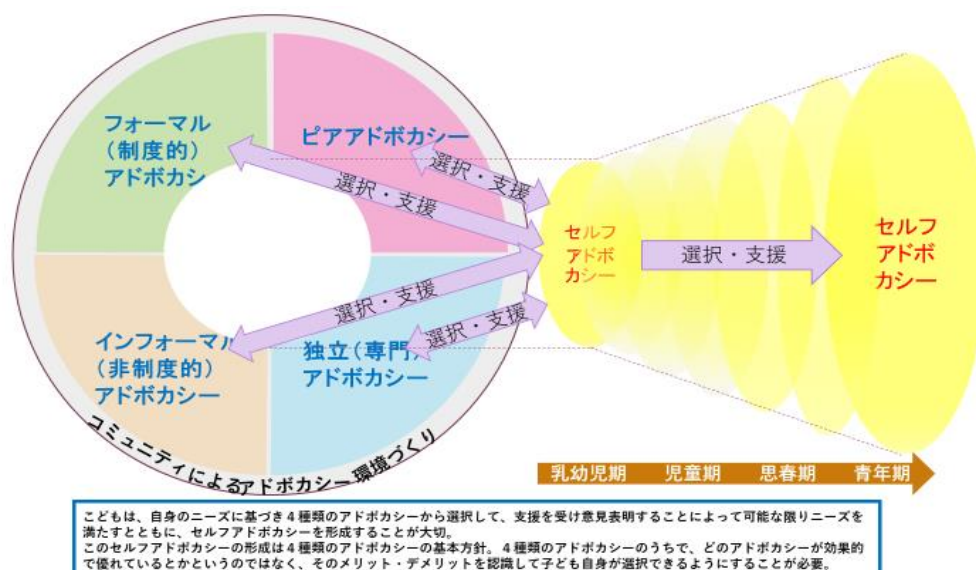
フォーマル
（制度的）
アドボカシー

ピアアドボカシー

選択・支援

選択・支援

セルフ
アドボ
カシー

選択・支援

セルフ
アドボ
カシー

選択・支援

選択・支援

インフォーマル
（非制度的）
アドボカシー

独立（専門）
アドボカシー

コミュニティによるアドボカシー環境づくり

乳幼児期　児童期　思春期　青年期

こどもは、自身のニーズに基づき４種類のアドボカシーから選択して、支援を受け意見表明することによって可能な限りニーズを満たすとともに、セルフアドボカシーを形成することが大切。
このセルフアドボカシーの形成は４種類のアドボカシーの基本方針。４種類のアドボカシーのうちで、どのアドボカシーが効果的で優れているとかというのではなく、そのメリット・デメリットを認識して子ども自身が選択できるようにすることが必要。